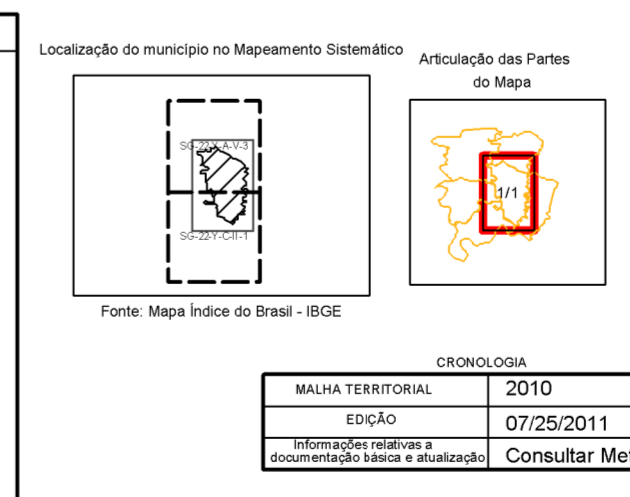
Localização do município no Mapeamento Sistemático

SG-22-X-A-V-3

SG-22-Y-C-II-1

Fonte: Mapa Índice do Brasil - IBGE

Articulação das Partes do Mapa

1/1

CRONOLOGIA

| MALHA TERRITORIAL | 2010 |
|---|---|
| EDIÇÃO | 07/25/2011 |
| Informações relativas a documentação básica e atualização | Consultar Me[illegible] |